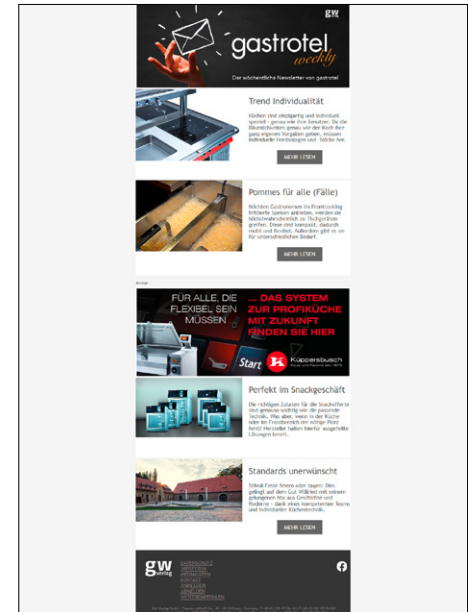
gw

gastrotel weekly

Der wöchentliche Newsletter von gastrotel

Trend Individualität

Küchen sind einzigartig und individuell speziell – genau wie ihre Benutzer. Da die Raumsituation genau wie der Koch ihre ganz eigenen Vorgaben geben, müssen individuelle Anordnungen und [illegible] her.

MEHR LESEN

Pommes für alle (Fälle)

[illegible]

MEHR LESEN

Anzeige

FÜR ALLE, DIE FLEXIBEL SEIN MÜSSEN

... DAS SYSTEM ZUR PROFIKÜCHE MIT ZUKUNFT FINDEN SIE HIER

Küppersbusch

Start

Perfekt im Snackgeschäft

Die richtigen Zutaten für die Snacks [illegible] sind genauso wichtig wie die passende Technik. Was aber, wenn in der Küche oder im Frontbereich der richtige Platz fehlt? Hersteller haben hierfür ausgefeilte Lösungen bereit.

Standards unerwünscht

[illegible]

MEHR LESEN

gw verlag

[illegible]